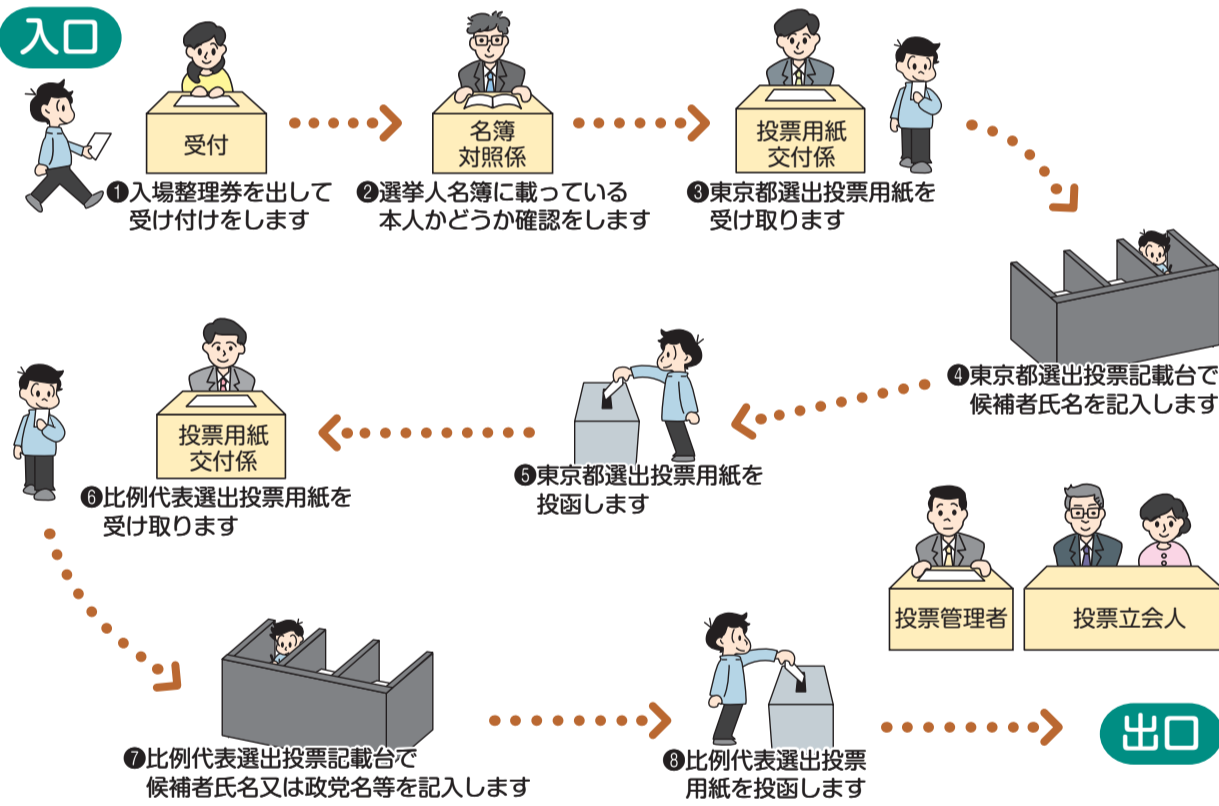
入口

受付
❶入場整理券を出して受け付けをします

名簿対照係
❷選挙人名簿に載っている本人かどうか確認をします

投票用紙交付係
❸東京都選出投票用紙を受け取ります

❹東京都選出投票記載台で候補者氏名を記入します

❺東京都選出投票用紙を投函します

投票用紙交付係
❻比例代表選出投票用紙を受け取ります

投票管理者

投票立会人

❼比例代表選出投票記載台で候補者氏名又は政党名等を記入します

❽比例代表選出投票用紙を投函します

出口